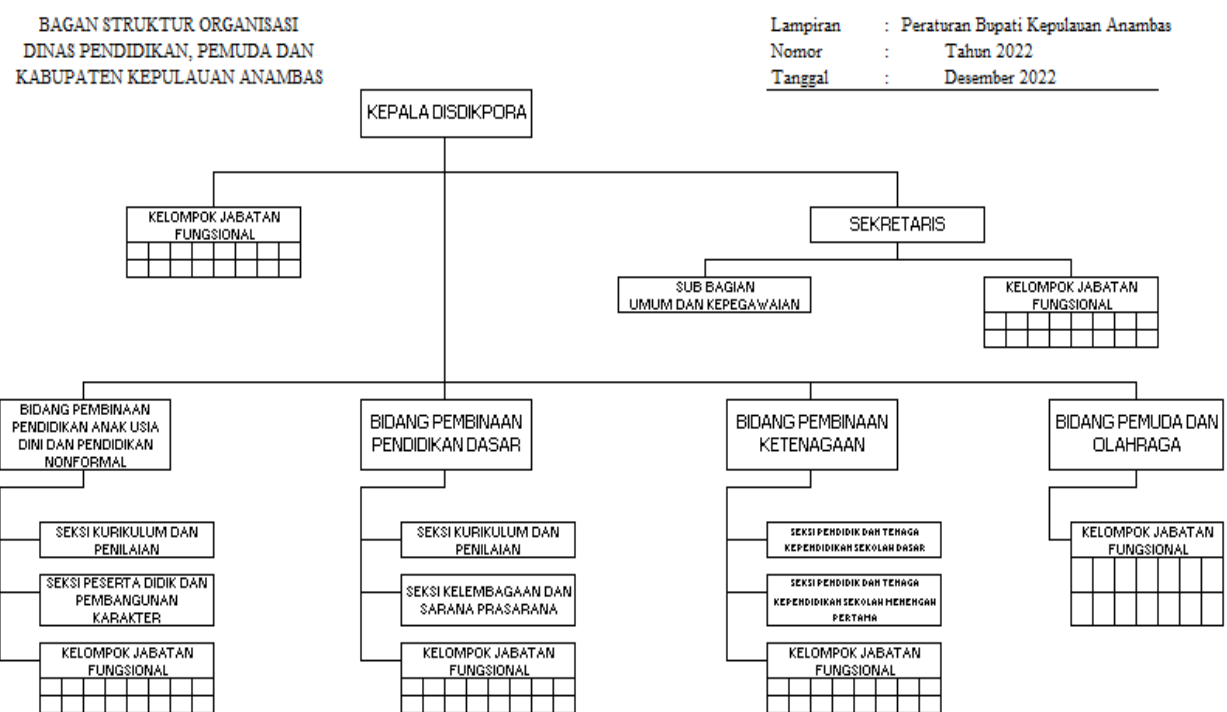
BAGAN STRUKTUR ORGANISASI
DINAS PENDIDIKAN, PEMUDA DAN
KABUPATEN KEPULAUAN ANAMBAS

Lampiran : Peraturan Bupati Kepulauan Anambas
Nomor : Tahun 2022
Tanggal : Desember 2022

KEPALA DISDIKPORA

KELOMPOK JABATAN FUNGSIONAL

SEKRETARIS

SUB BAGIAN UMUM DAN KEPEGAWAIAN

KELOMPOK JABATAN FUNGSIONAL

BIDANG PEMBINAAN PENDIDIKAN ANAK USIA DINI DAN PENDIDIKAN NONFORMAL

SEKSI KURIKULUM DAN PENILAIAN

SEKSI PESERTA DIDIK DAN PEMBANGUNAN KARAKTER

KELOMPOK JABATAN FUNGSIONAL

BIDANG PEMBINAAN PENDIDIKAN DASAR

SEKSI KURIKULUM DAN PENILAIAN

SEKSI KELEMBAGAAN DAN SARANA PRASARANA

KELOMPOK JABATAN FUNGSIONAL

BIDANG PEMBINAAN KETENAGAAN

SEKSI PENDIDIK DAN TENAGA KEPENDIDIKAN SEKOLAH DASAR

SEKSI PENDIDIK DAN TENAGA KEPENDIDIKAN SEKOLAH MENENGAH PERTAMA

KELOMPOK JABATAN FUNGSIONAL

BIDANG PEMUDA DAN OLAHRAGA

KELOMPOK JABATAN FUNGSIONAL